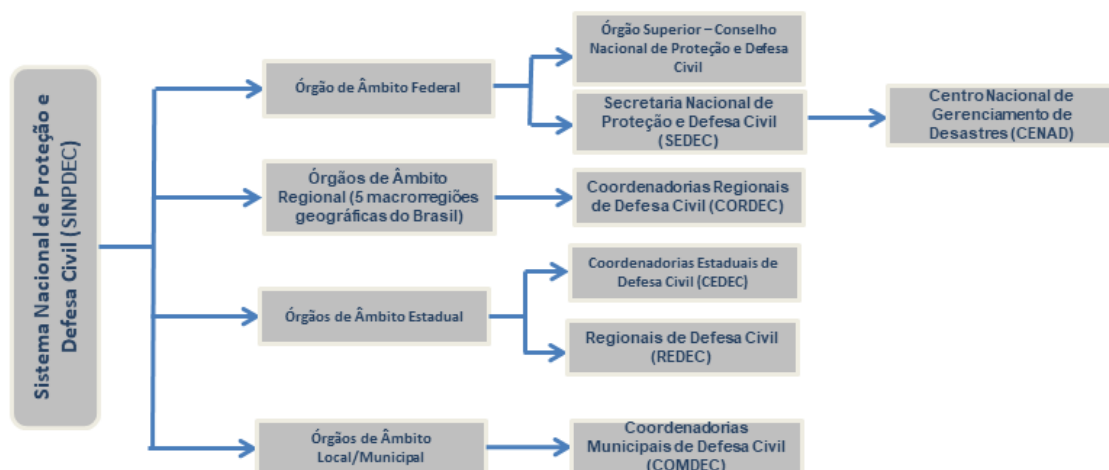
Sistema Nacional de Proteção e Defesa Civil (SINPDEC)

Órgão de Âmbito Federal

Órgão Superior – Conselho Nacional de Proteção e Defesa Civil

Secretaria Nacional de Proteção e Defesa Civil (SEDEC)

Centro Nacional de Gerenciamento de Desastres (CENAD)

Órgãos de Âmbito Regional (5 macrorregiões geográficas do Brasil)

Coordenadorias Regionais de Defesa Civil (CORDEC)

Órgãos de Âmbito Estadual

Coordenadorias Estaduais de Defesa Civil (CEDEC)

Regionais de Defesa Civil (REDEC)

Órgãos de Âmbito Local/Municipal

Coordenadorias Municipais de Defesa Civil (COMDEC)